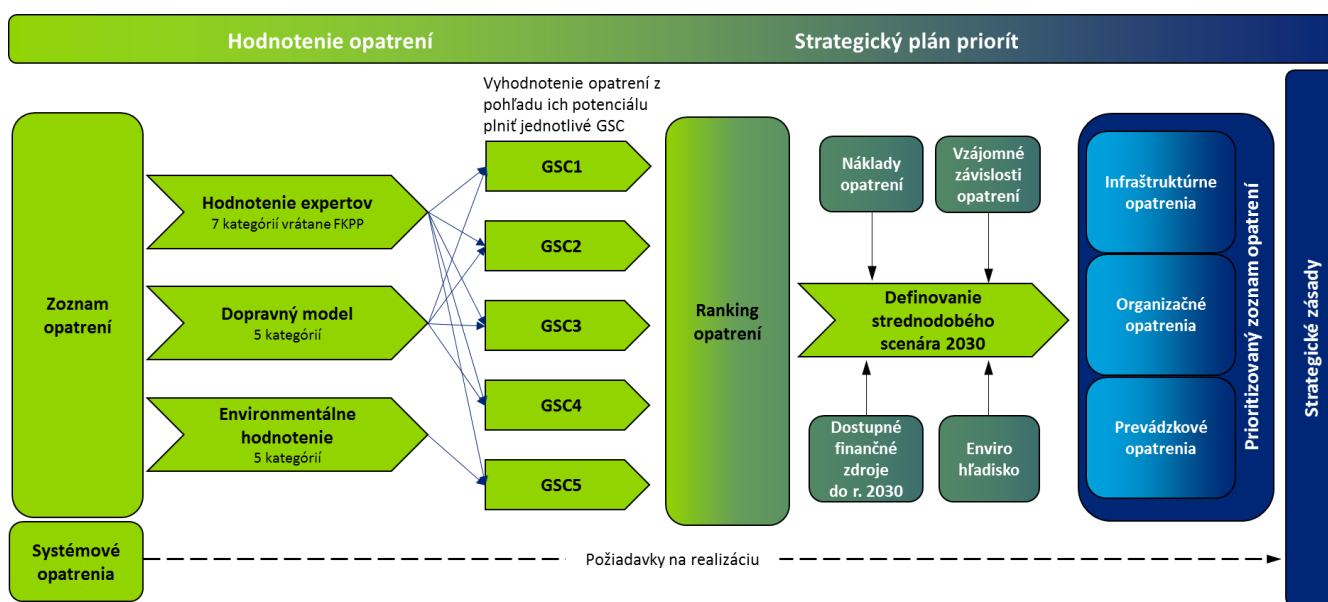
Hodnotenie opatrení

Strategický plán priorít

Zoznam opatrení

Hodnotenie expertov
7 kategórií vrátane FKPP

Dopravný model
5 kategórií

Environmentálne hodnotenie
5 kategórií

Vyhodnotenie opatrení z pohľadu ich potenciálu plniť jednotlivé GSC

GSC1

GSC2

GSC3

GSC4

GSC5

Ranking opatrení

Náklady opatrení

Vzájomné závislosti opatrení

Definovanie strednodobého scenára 2030

Dostupné finančné zdroje do r. 2030

Enviro hľadisko

Infraštruktúrne opatrenia

Organizačné opatrenia

Prevádzkové opatrenia

Prioritizovaný zoznam opatrení

Strategické zásady

Systémové opatrenia

Požiadavky na realizáciu